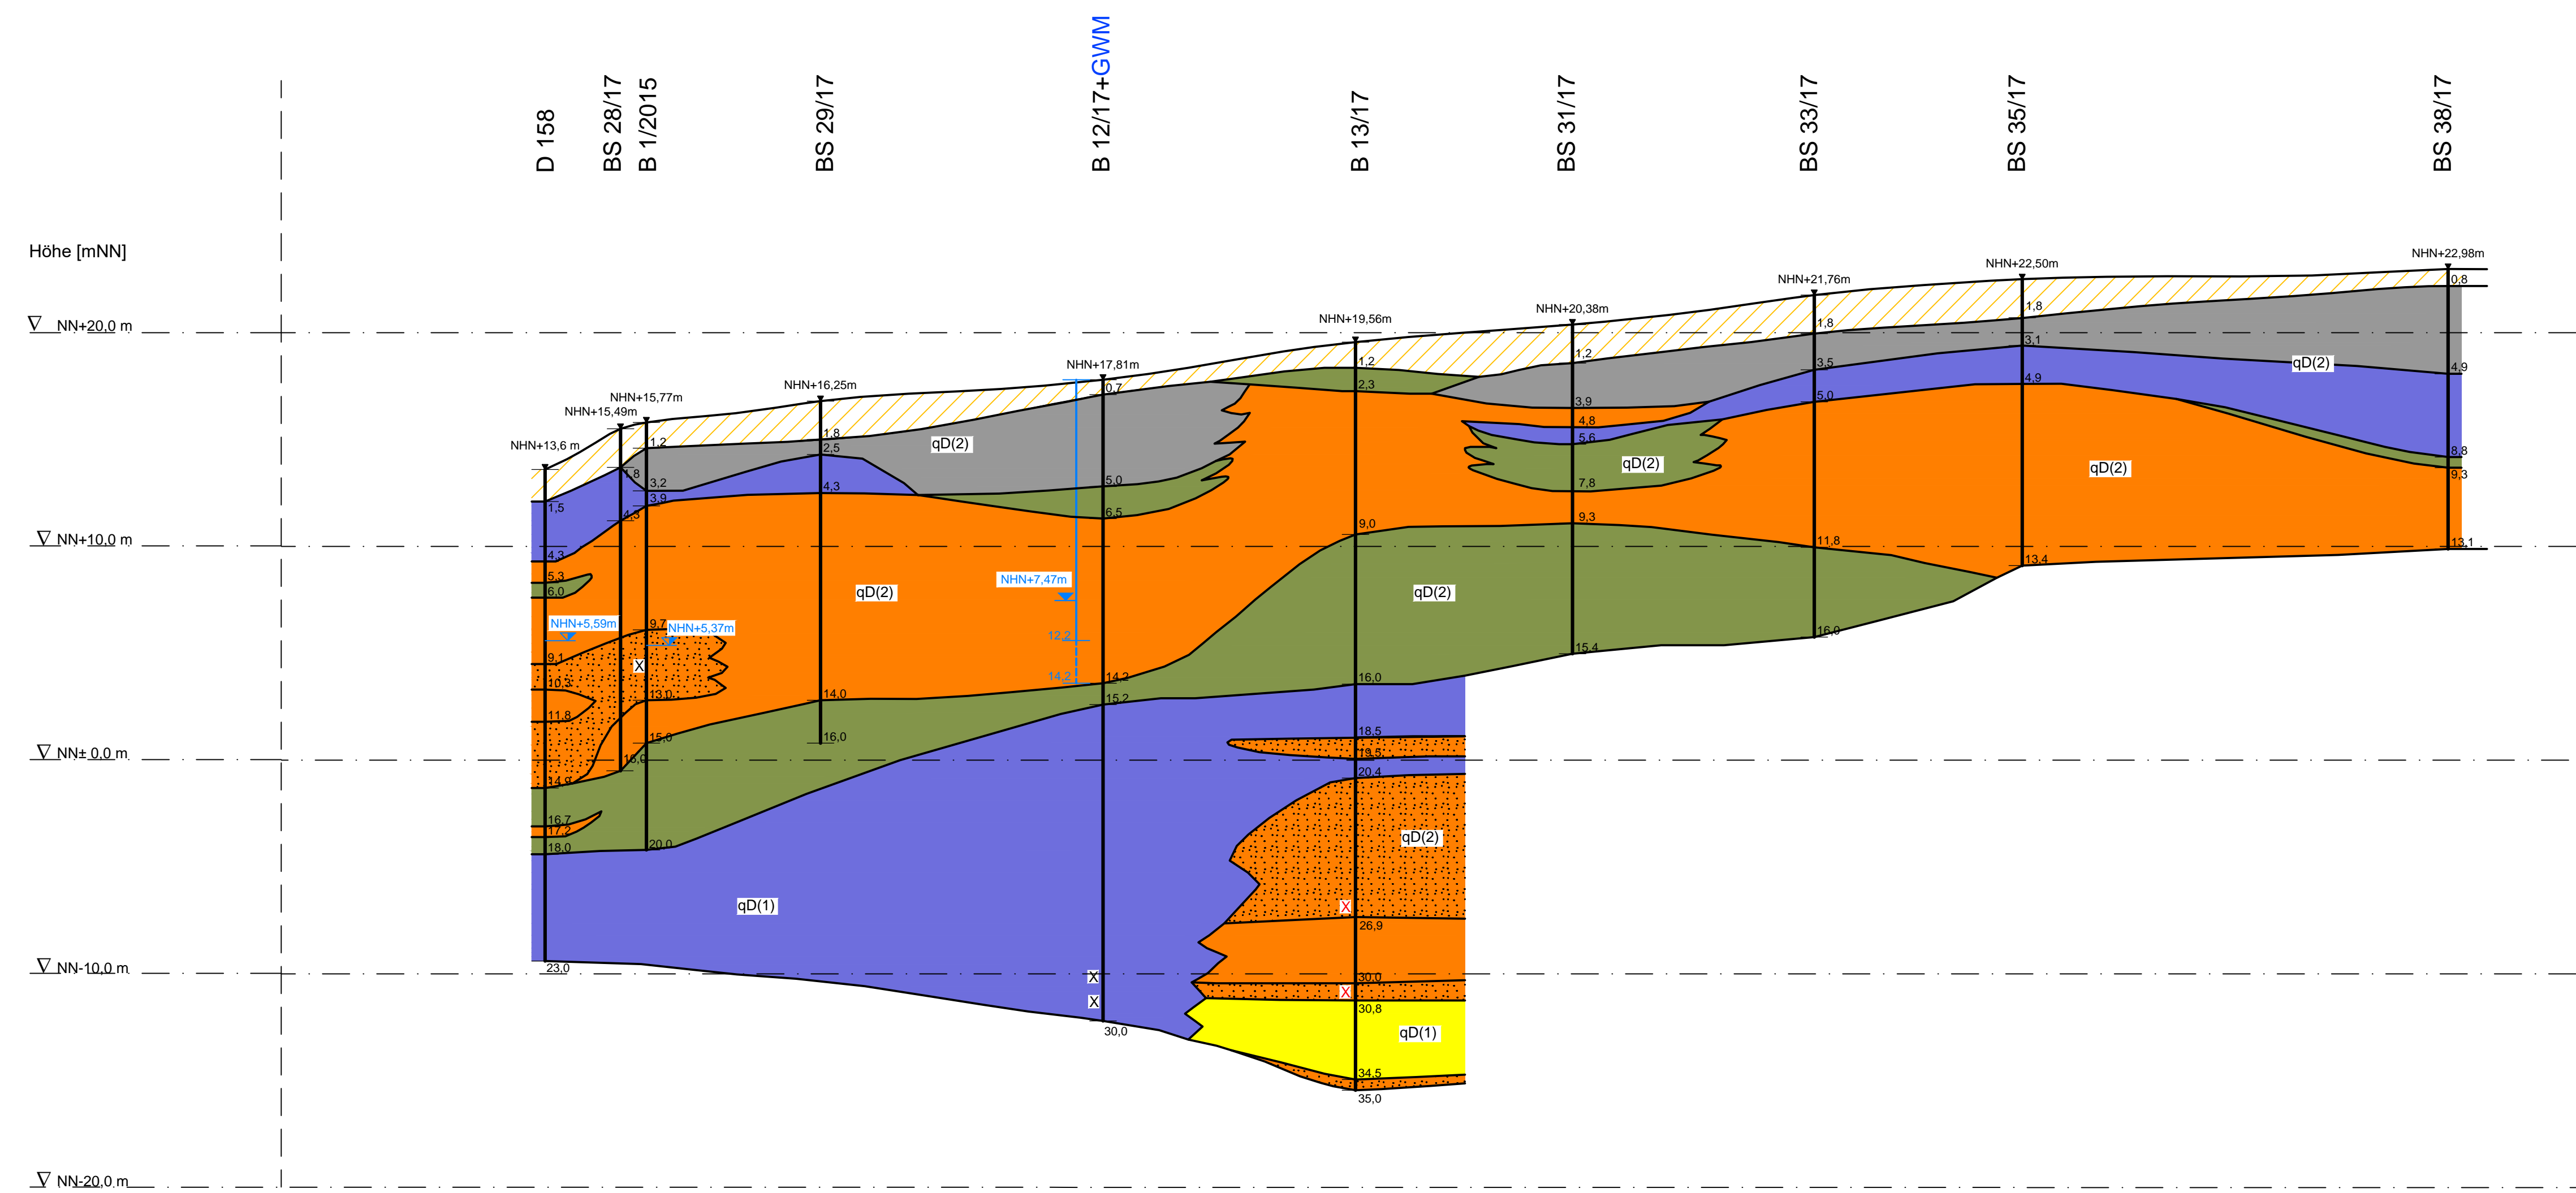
D 158
BS 28/17
B 1/2015
BS 29/17
B 12/17+GWM
B 13/17
BS 31/17
BS 33/17
BS 35/17
BS 38/17

Höhe [mNN]

NN+20,0 m
NN+10,0 m
NN± 0,0 m
NN-10,0 m
NN-20,0 m

NHN+13,6 m
NHN+15,49m
NHN+15,77m
NHN+16,25m
NHN+17,81m
NHN+19,56m
NHN+20,38m
NHN+21,76m
NHN+22,50m
NHN+22,98m

1,5
4,3
5,3
6,0
NHN+5,59m
9,1
10,3
11,8
14,9
16,7
17,2
18,0
23,0

1,8
4,3
15,0

1,2
3,2
3,9
9,7
NHN+5,37m
X
13,0
15,0
20,0

1,8
2,5
4,3
14,0
16,0

qD(2)

0,7
5,0
6,5
NHN+7,47m
12,2
14,2
14,2
15,2
X
X
30,0

1,2
2,3
9,0
16,0
18,5
19,5
20,4
X
26,9
30,0
X
30,8
34,5
35,0

1,2
3,9
4,8
5,6
7,8
9,3
15,4

1,8
3,5
5,0
11,8
16,0

1,8
3,1
4,9
13,4

0,8
4,9
8,8
9,3
13,1

qD(2)
qD(2)
qD(2)
qD(2)
qD(2)
qD(2)
qD(1)
qD(1)